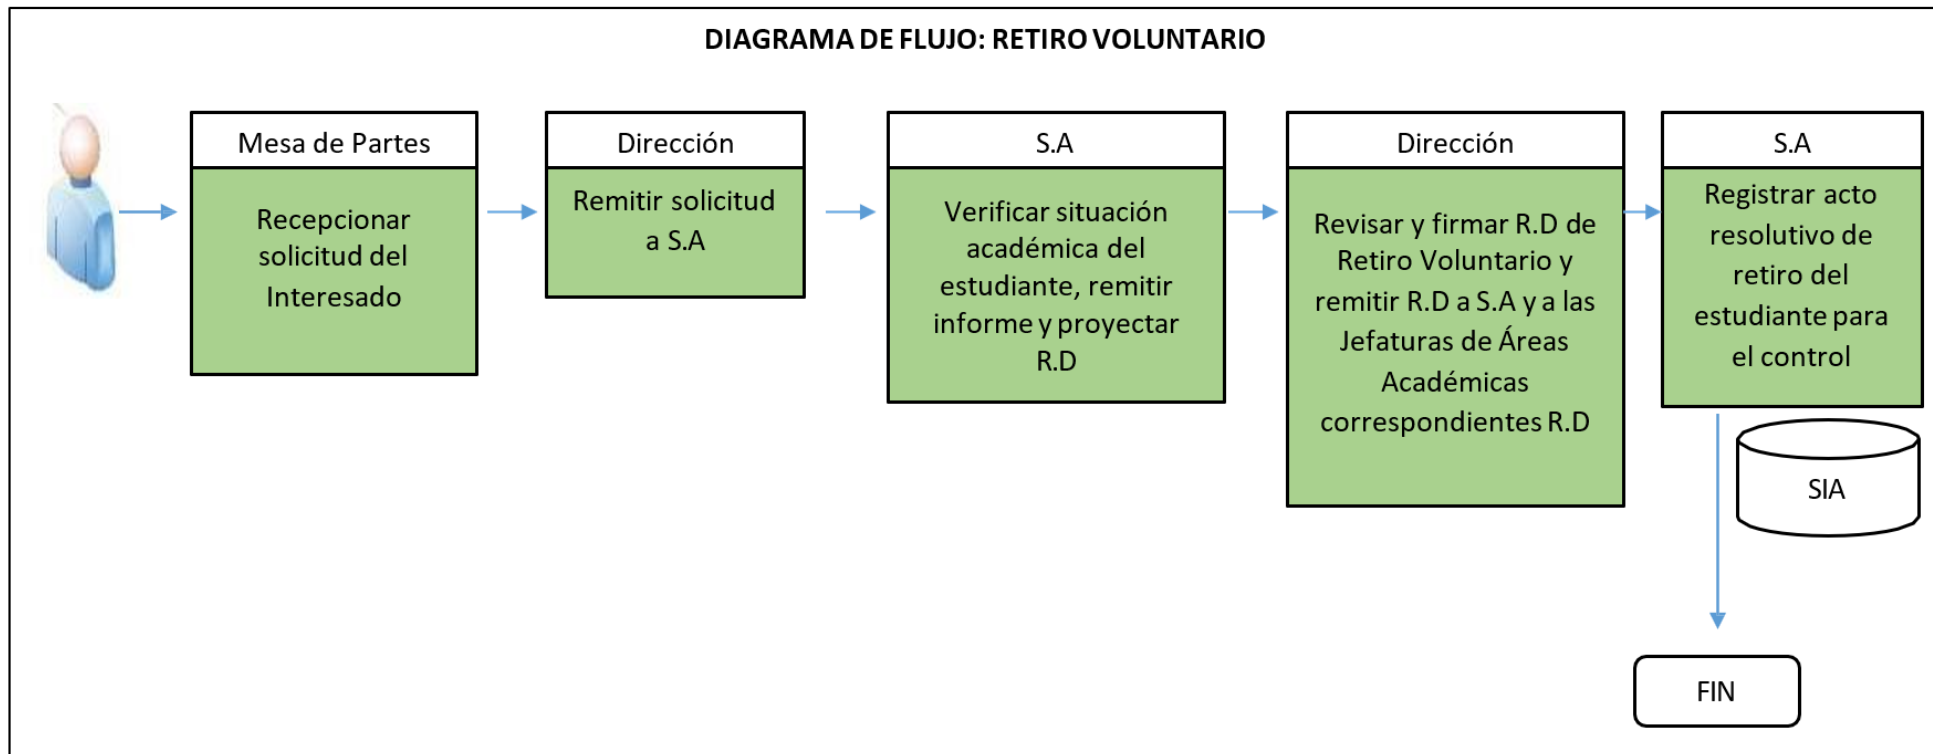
DIAGRAMA DE FLUJO: RETIRO VOLUNTARIO

Mesa de Partes

Recepcionar solicitud del Interesado

Dirección

Remitir solicitud a S.A

S.A

Verificar situación académica del estudiante, remitir informe y proyectar R.D

Dirección

Revisar y firmar R.D de Retiro Voluntario y remitir R.D a S.A y a las Jefaturas de Áreas Académicas correspondientes R.D

S.A

Registrar acto resolutivo de retiro del estudiante para el control

SIA

FIN